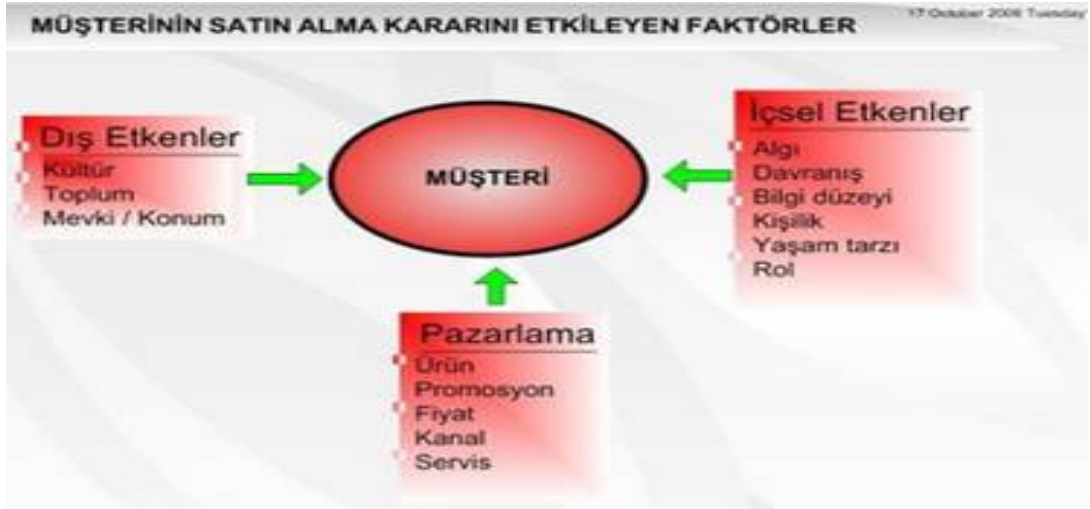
MÜŞTERİNİN SATIN ALMA KARARINI ETKİLEYEN FAKTÖRLER

17 October 2006 Tuesday

Dış Etkenler
Kültür
Toplum
Mevki / Konum

MÜŞTERİ

İçsel Etkenler
Algı
Davranış
Bilgi düzeyi
Kişilik
Yaşam tarzı
Rol

Pazarlama
Ürün
Promosyon
Fiyat
Kanal
Servis